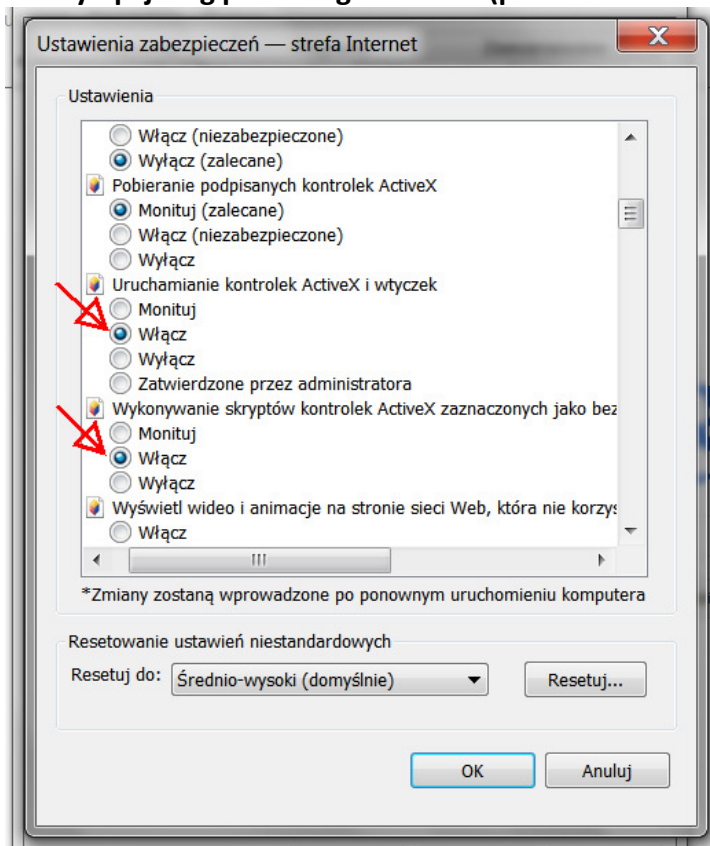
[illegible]

Ustawienia zabezpieczeń — strefa Internet

X

Ustawienia

Włącz (niezabezpieczone)
Wyłącz (zalecane)
Pobieranie podpisanych kontrolek ActiveX
Monituj (zalecane)
Włącz (niezabezpieczone)
Wyłącz
Uruchamianie kontrolek ActiveX i wtyczek
Monituj
Włącz
Wyłącz
Zatwierdzone przez administratora
Wykonywanie skryptów kontrolek ActiveX zaznaczonych jako bez
Monituj
Włącz
Wyłącz
Wyświetl wideo i animacje na stronie sieci Web, która nie korzys
Włącz

*Zmiany zostaną wprowadzone po ponownym uruchomieniu komputera

Resetowanie ustawień niestandardowych

Resetuj do: Średnio-wysoki (domyślnie)

Resetuj...

OK

Anuluj